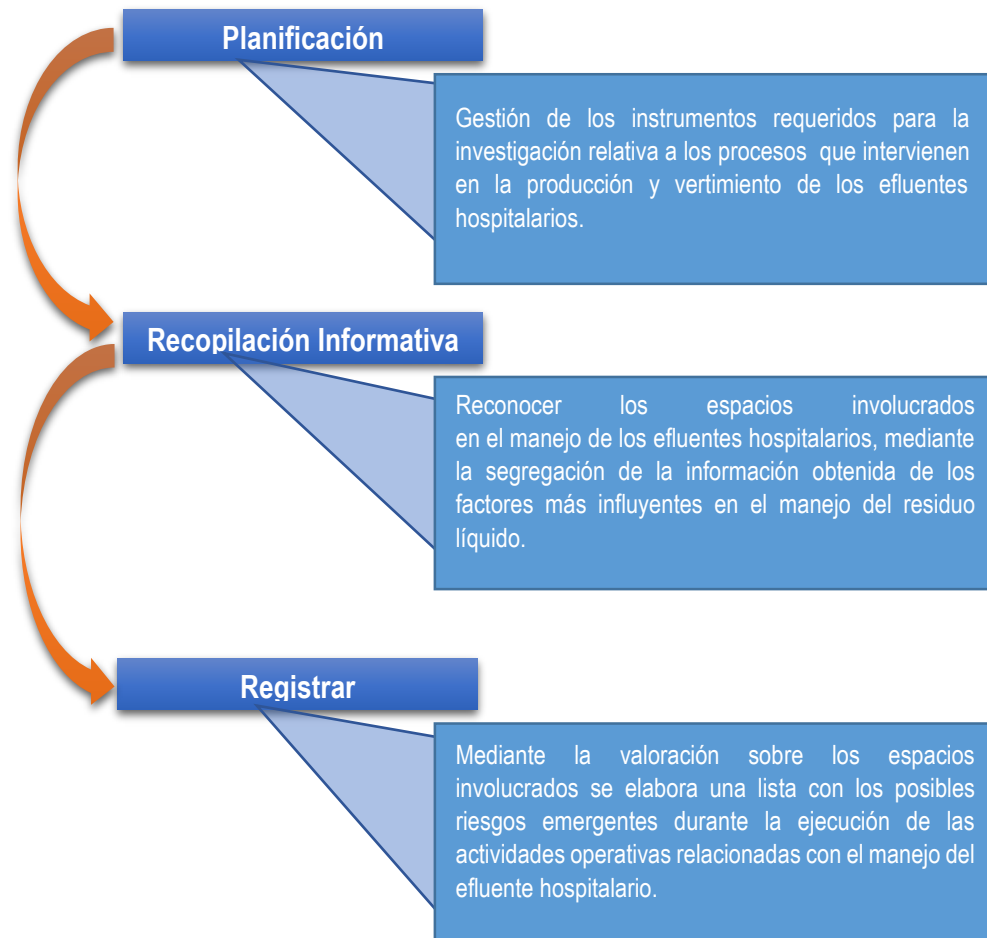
Planificación

Gestión de los instrumentos requeridos para la investigación relativa a los procesos que intervienen en la producción y vertimiento de los efluentes hospitalarios.

Recopilación Informativa

Reconocer los espacios involucrados en el manejo de los efluentes hospitalarios, mediante la segregación de la información obtenida de los factores más influyentes en el manejo del residuo líquido.

Registrar

Mediante la valoración sobre los espacios involucrados se elabora una lista con los posibles riesgos emergentes durante la ejecución de las actividades operativas relacionadas con el manejo del efluente hospitalario.